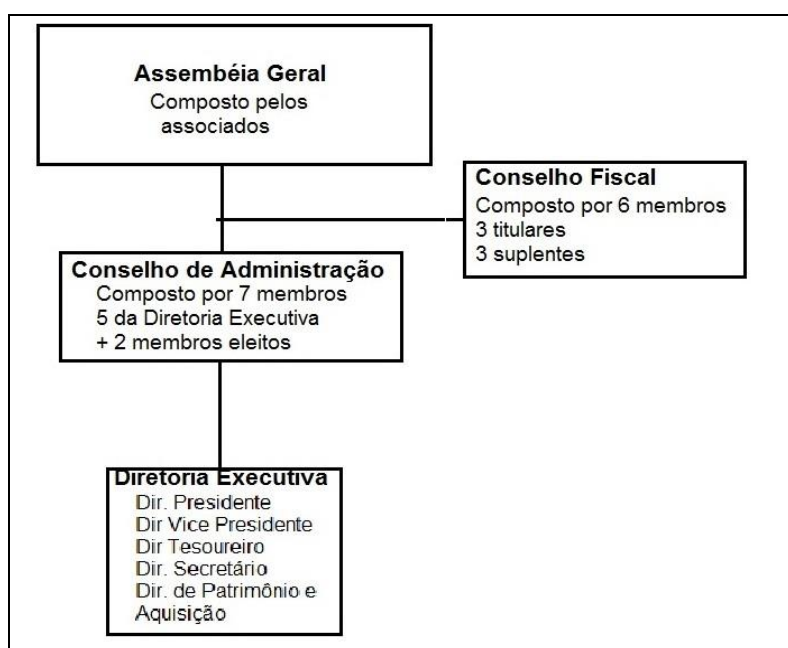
Assembéia Geral
Composto pelos associados

Conselho Fiscal
Composto por 6 membros
3 titulares
3 suplentes

Conselho de Administração
Composto por 7 membros
5 da Diretoria Executiva
+ 2 membros eleitos

Diretoria Executiva
Dir. Presidente
Dir Vice Presidente
Dir Tesoureiro
Dir. Secretário
Dir. de Patrimônio e Aquisição